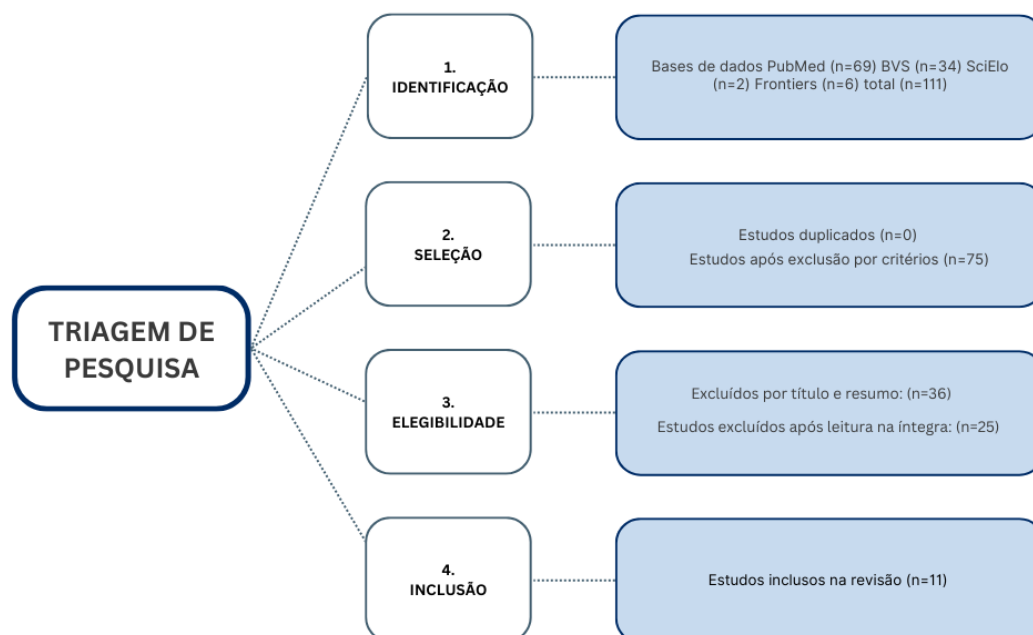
TRIAGEM DE PESQUISA

1.
IDENTIFICAÇÃO

Bases de dados PubMed (n=69) BVS (n=34) SciElo (n=2) Frontiers (n=6) total (n=111)

2.
SELEÇÃO

Estudos duplicados (n=0)
Estudos após exclusão por critérios (n=75)

3.
ELEGIBILIDADE

Excluídos por título e resumo: (n=36)
Estudos excluídos após leitura na íntegra: (n=25)

4.
INCLUSÃO

Estudos inclusos na revisão (n=11)